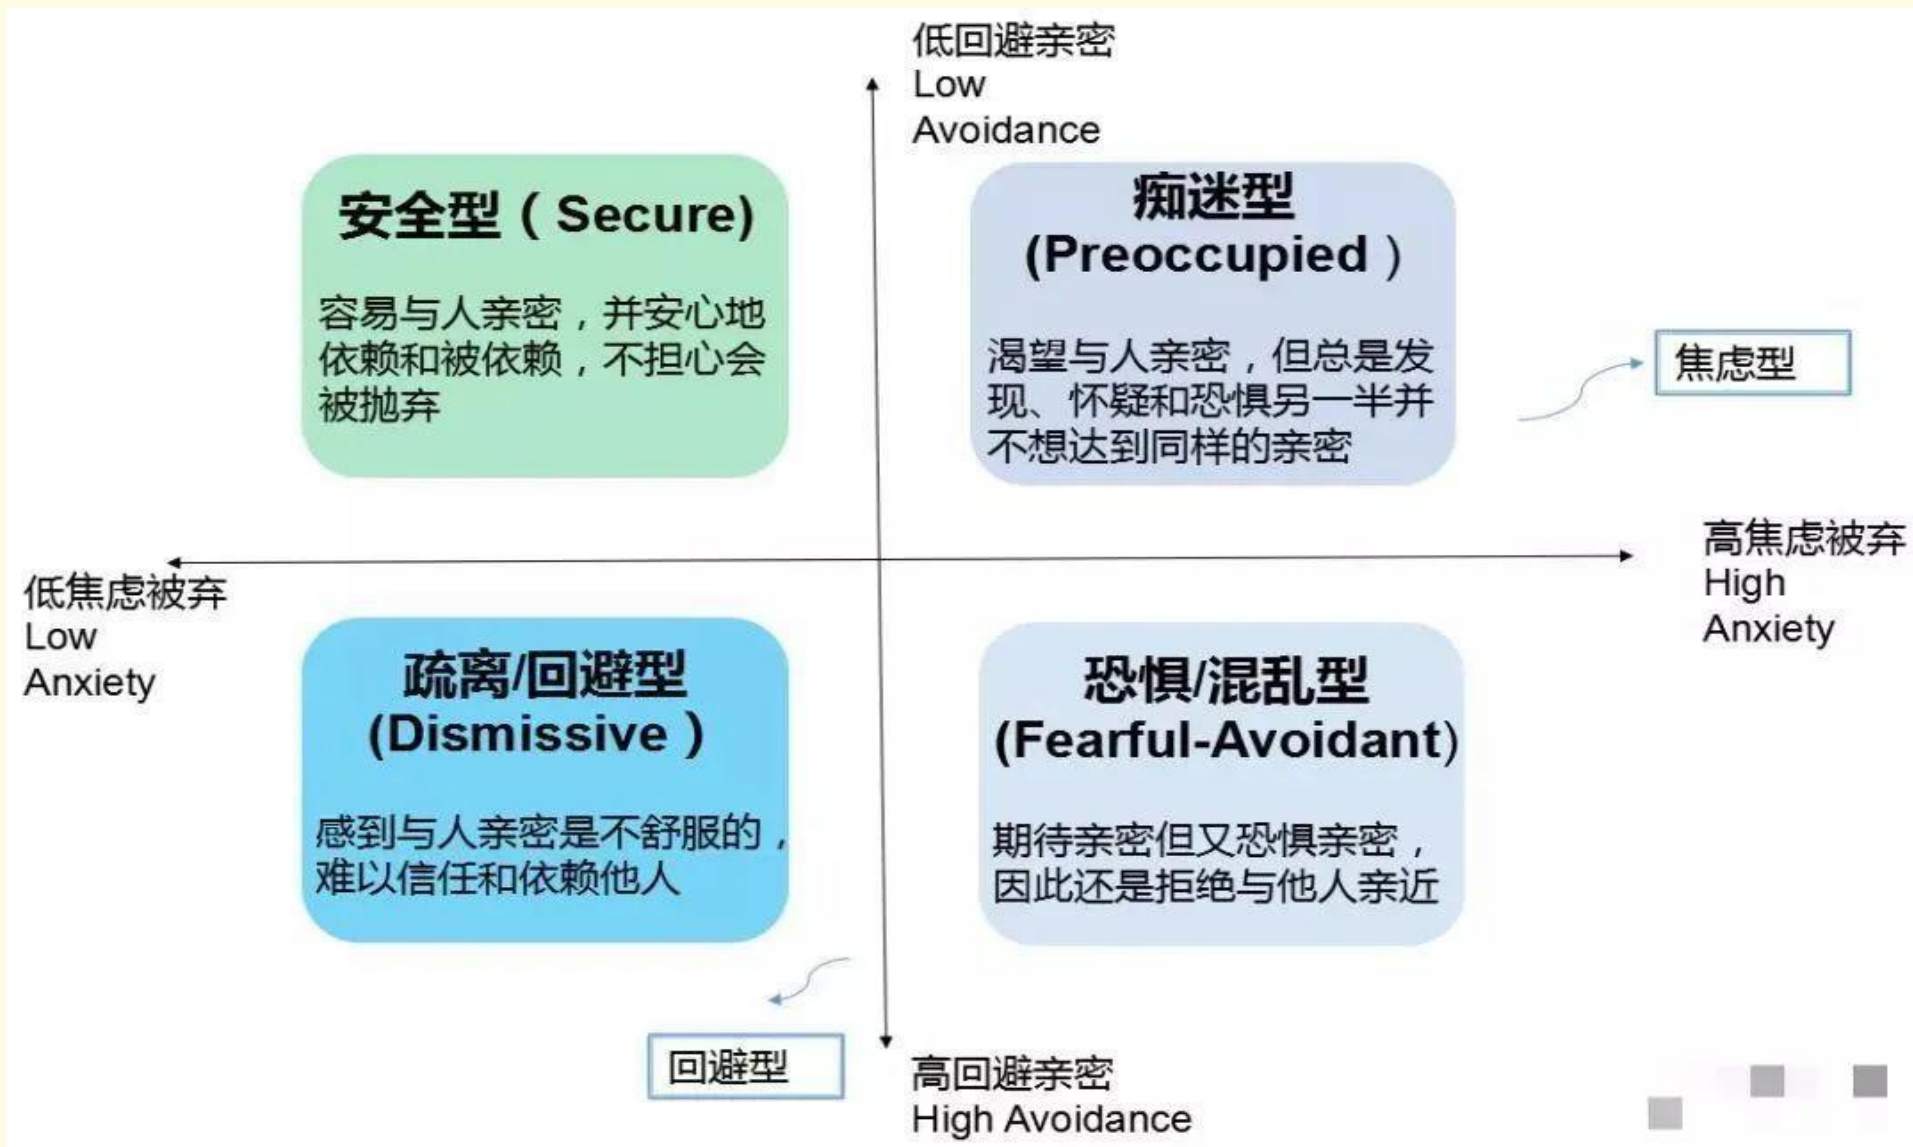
低回避亲密
Low
Avoidance

安全型（Secure)

容易与人亲密，并安心地依赖和被依赖，不担心会被抛弃

痴迷型
(Preoccupied）

渴望与人亲密，但总是发现、怀疑和恐惧另一半并不想达到同样的亲密

焦虑型

低焦虑被弃
Low
Anxiety

高焦虑被弃
High
Anxiety

疏离/回避型
(Dismissive）

感到与人亲密是不舒服的，难以信任和依赖他人

恐惧/混乱型
(Fearful-Avoidant)

期待亲密但又恐惧亲密，因此还是拒绝与他人亲近

回避型

高回避亲密
High Avoidance